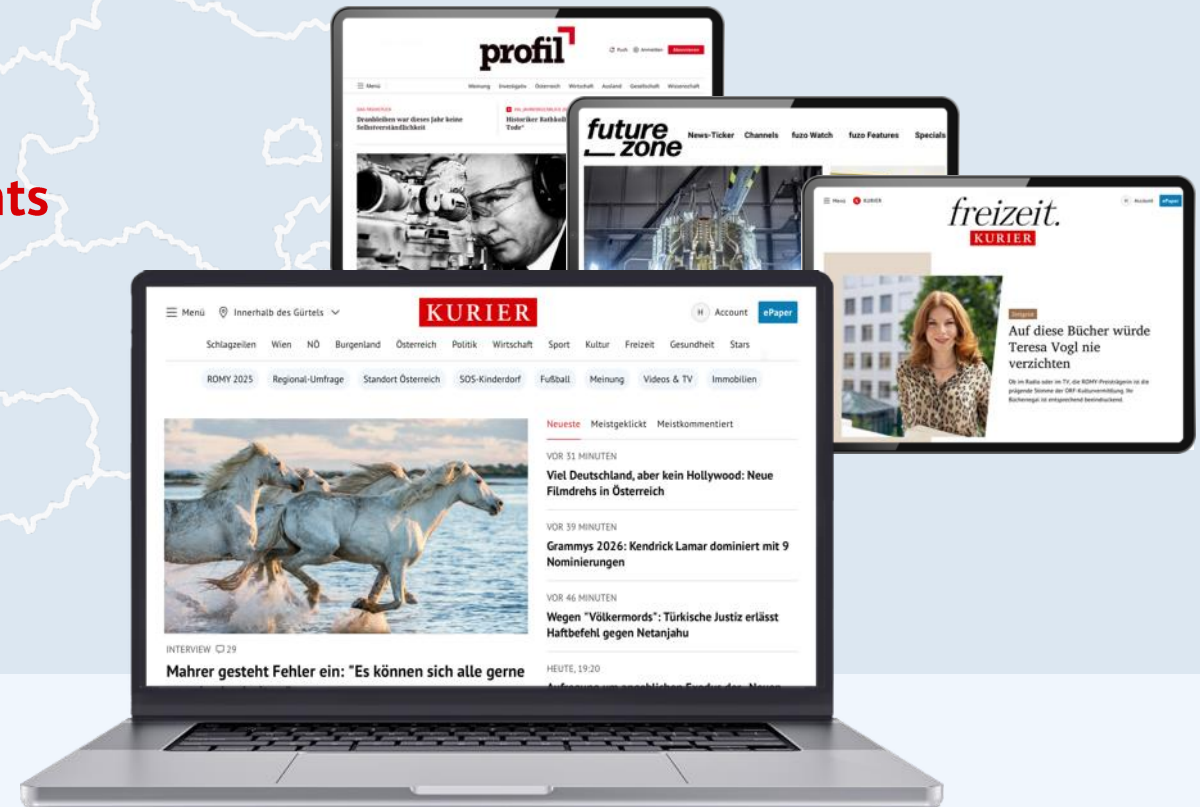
nts

profil

Suche Anmelden Abonnieren

Menü Meinung Investigativ Österreich Wirtschaft Ausland Gesellschaft Wissenschaft

Dranbleiben war dieses Jahr keine Selbstverständlichkeit

Historiker Rathkolb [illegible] Tode"

future zone

News-Ticker Channels fuzo Watch fuzo Features Specials

Menü KURIER Account ePaper

freizeit. KURIER

Auf diese Bücher würde Teresa Vogl nie verzichten

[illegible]

Menü Innerhalb des Gürtels

KURIER

H Account ePaper

Schlagzeilen Wien NÖ Burgenland Österreich Politik Wirtschaft Sport Kultur Freizeit Gesundheit Stars

ROMY 2025 Regional-Umfrage Standort Österreich SOS-Kinderdorf Fußball Meinung Videos & TV Immobilien

Neueste Meistgeklickt Meistkommentiert

VOR 31 MINUTEN

Viel Deutschland, aber kein Hollywood: Neue Filmdrehs in Österreich

VOR 39 MINUTEN

Grammys 2026: Kendrick Lamar dominiert mit 9 Nominierungen

VOR 46 MINUTEN

Wegen "Völkermords": Türkische Justiz erlässt Haftbefehl gegen Netanjahu

HEUTE, 19:20

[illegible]

INTERVIEW 29

Mahrer gesteht Fehler ein: "Es können sich alle gerne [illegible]